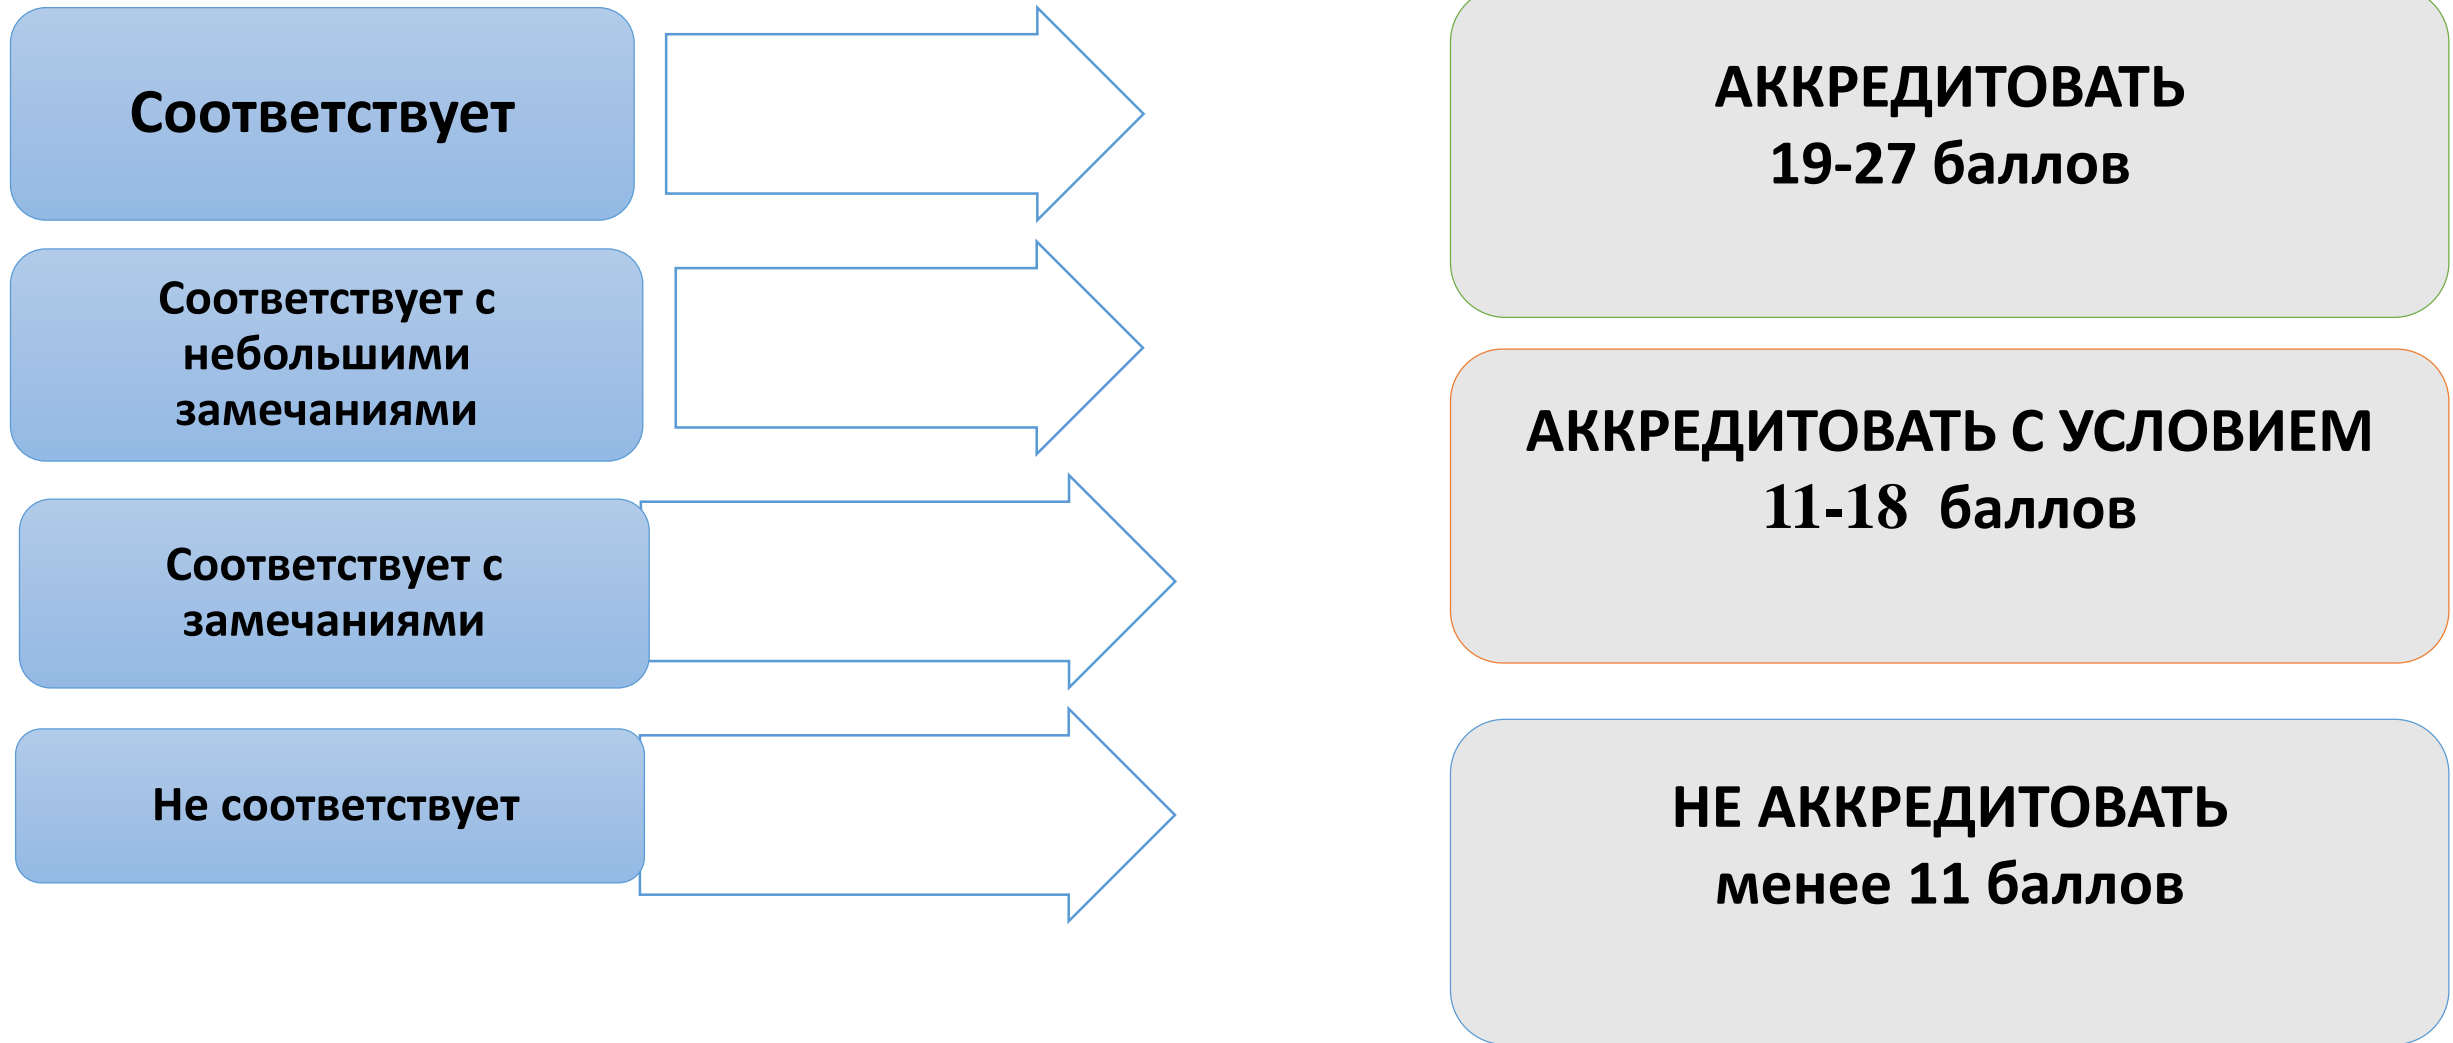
Соответствует

Соответствует с небольшими замечаниями

Соответствует с замечаниями

Не соответствует

АККРЕДИТОВАТЬ
19-27 баллов

АККРЕДИТОВАТЬ С УСЛОВИЕМ
11-18 баллов

НЕ АККРЕДИТОВАТЬ
менее 11 баллов